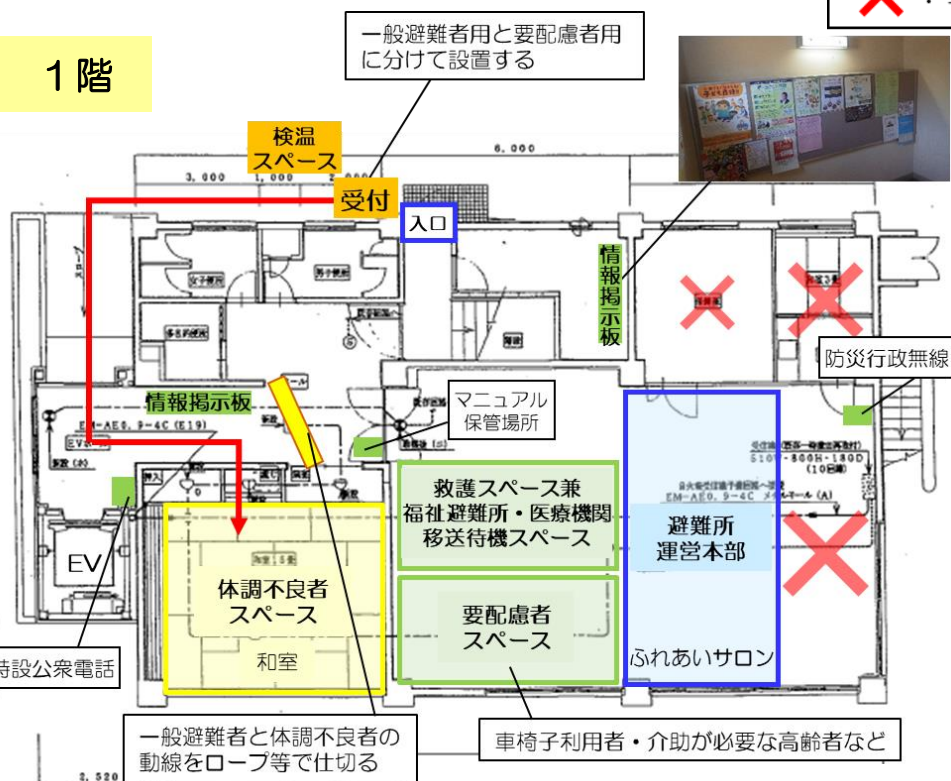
１階

一般避難者用と要配慮者用に分けて設置する

検温スペース

受付

入口

6,000

3,000

情報掲示板

防災行政無線

情報掲示板

マニュアル保管場所

救護スペース兼福祉避難所・医療機関移送待機スペース

避難所運営本部

EV

体調不良者スペース

和室

要配慮者スペース

ふれあいサロン

特設公衆電話

一般避難者と体調不良者の動線をロープ等で仕切る

車椅子利用者・介助が必要な高齢者など

2,520